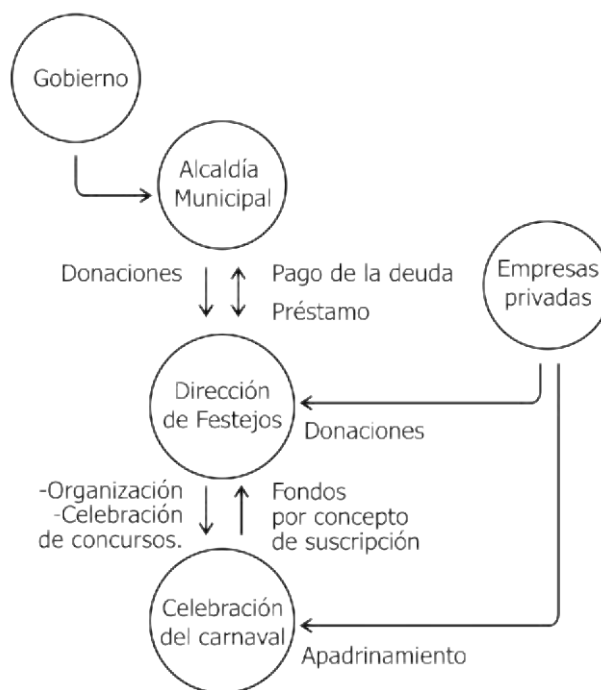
Gobierno

Alcaldía Municipal

Donaciones

Pago de la deuda

Préstamo

Empresas privadas

Dirección de Festejos

Donaciones

-Organización
-Celebración de concursos.

Fondos por concepto de suscripción

Celebración del carnaval

Apadrinamiento